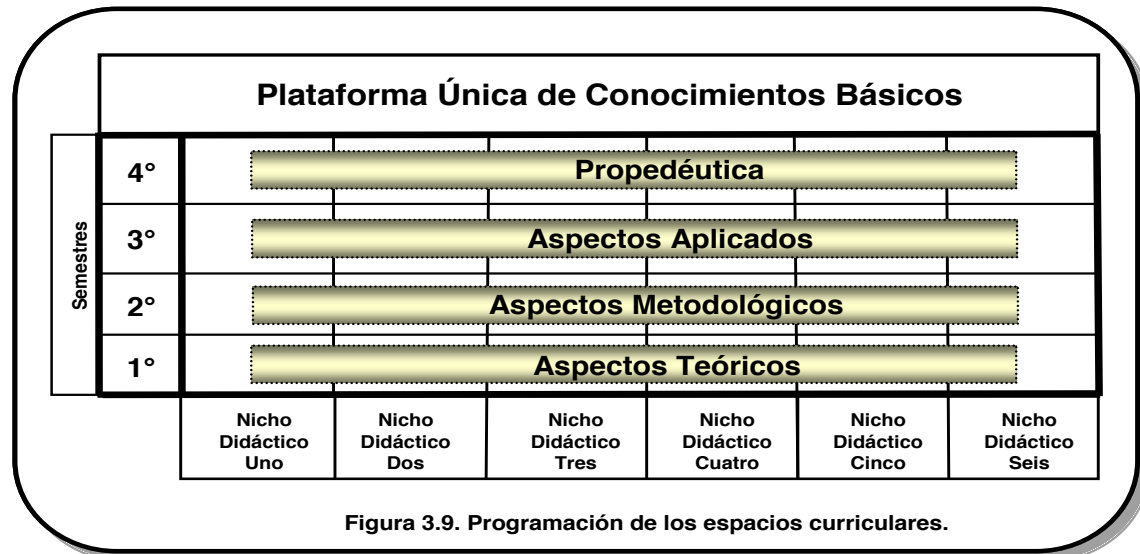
Plataforma Única de Conocimientos Básicos

Semestres

| | |
|---|---|
| 4° | Propedéutica |
| 3° | Aspectos Aplicados |
| 2° | Aspectos Metodológicos |
| 1° | Aspectos Teóricos |

| Nicho Didáctico Uno | Nicho Didáctico Dos | Nicho Didáctico Tres | Nicho Didáctico Cuatro | Nicho Didáctico Cinco | Nicho Didáctico Seis |
|---|---|---|---|---|---|

Figura 3.9. Programación de los espacios curriculares.